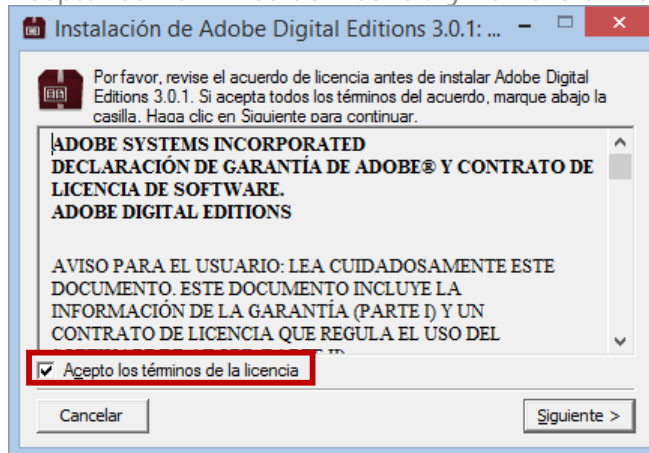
Instalación de Adobe Digital Editions 3.0.1: ...

Por favor, revise el acuerdo de licencia antes de instalar Adobe Digital Editions 3.0.1. Si acepta todos los términos del acuerdo, marque abajo la casilla. Haga clic en Siguiente para continuar.

ADOBE SYSTEMS INCORPORATED
DECLARACIÓN DE GARANTÍA DE ADOBE® Y CONTRATO DE LICENCIA DE SOFTWARE.
ADOBE DIGITAL EDITIONS

AVISO PARA EL USUARIO: LEA CUIDADOSAMENTE ESTE DOCUMENTO. ESTE DOCUMENTO INCLUYE LA INFORMACIÓN DE LA GARANTÍA (PARTE I) Y UN CONTRATO DE LICENCIA QUE REGULA EL USO DEL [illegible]

Acepto los términos de la licencia

Cancelar

Siguiente >